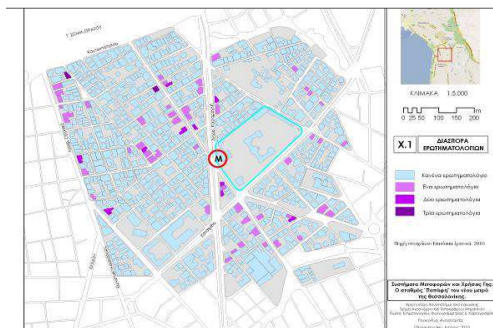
ΚΛΙΜΑΚΑ 1:5.000

0 25 50 100 150 200 m

Χ.1 ΔΙΑΣΠΟΡΑ ΕΡΩΤΗΜΑΤΟΛΟΓΙΩΝ

Κανένα ερωτηματολόγιο

Ένα ερωτηματολόγιο

Δύο ερωτηματολόγια

Τρία ερωτηματολόγια

Μ

Συστήματα Μεταφορών και Χρήσεις Γης: Ο σταθμός 'Πατρίκη' του νέου μετρό της Θεσσαλονίκης